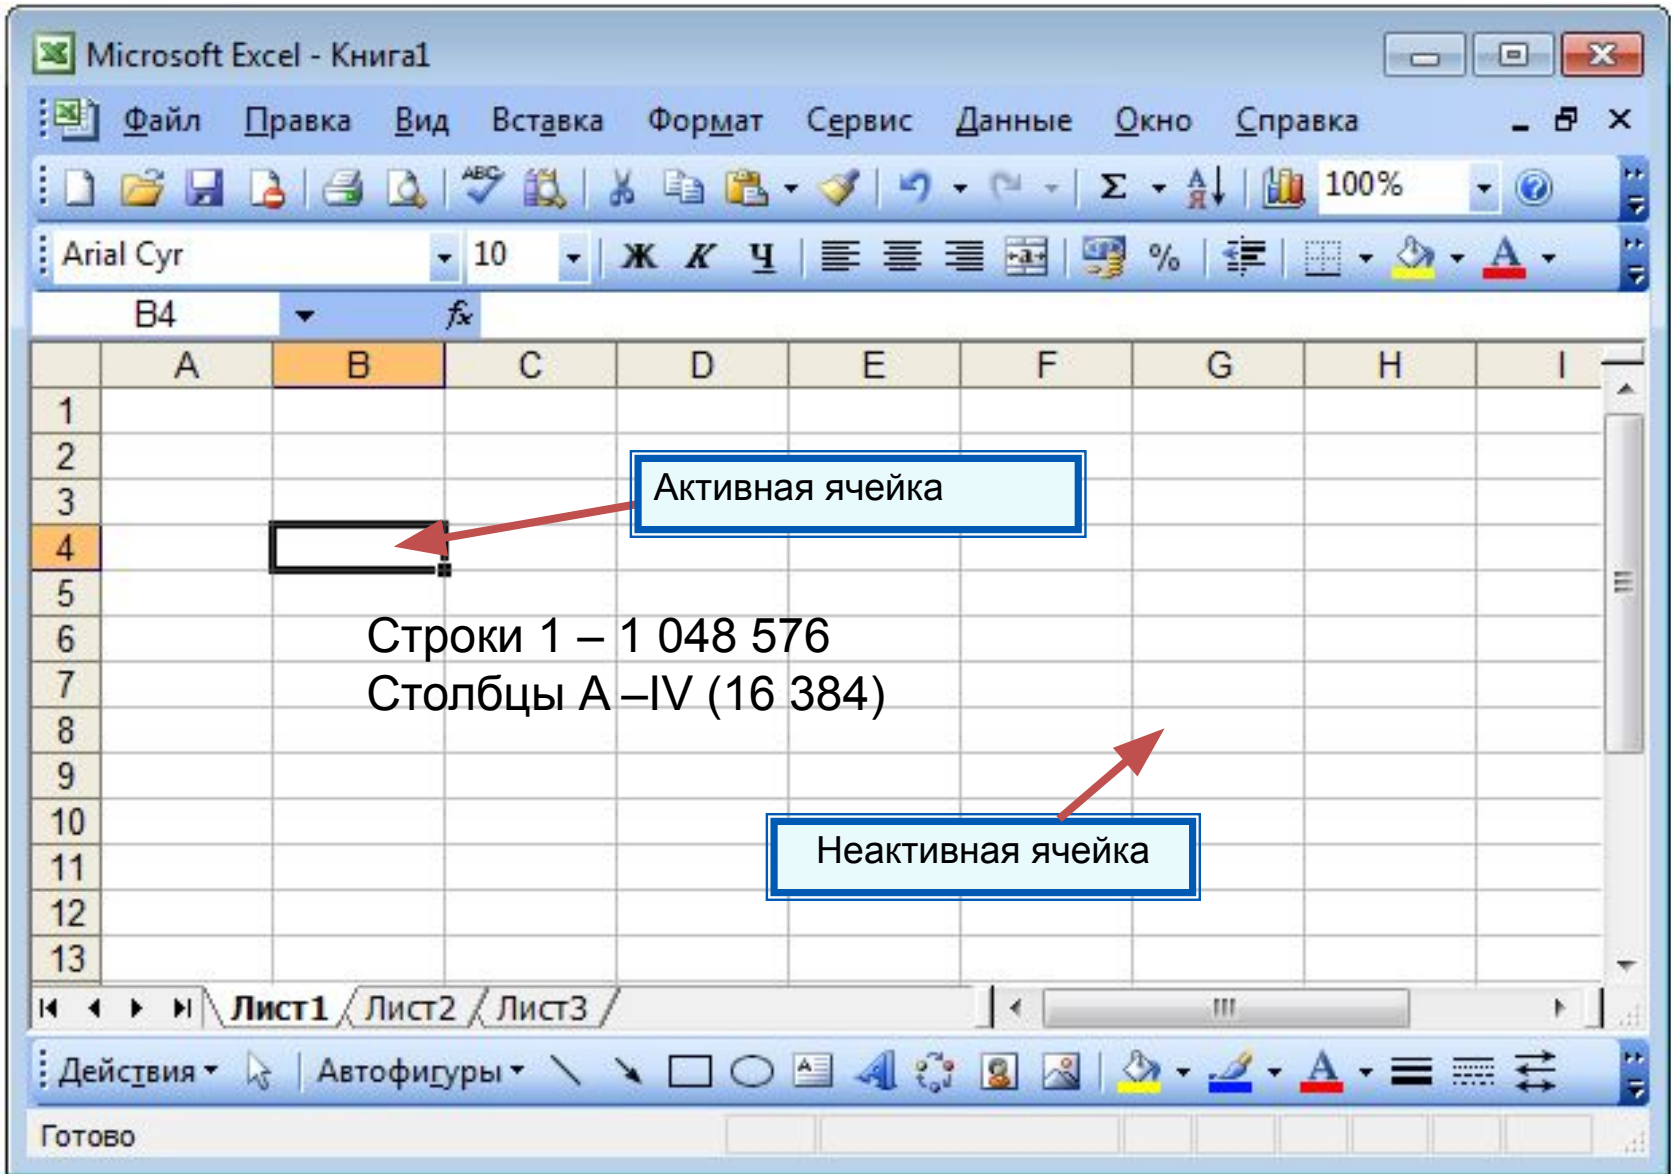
Microsoft Excel - Книга1

Файл Правка Вид Вставка Формат Сервис Данные Окно Справка

100%

Arial Cyr 10 Ж К Ч %

B4 $f_x$

| | A | B | C | D | E | F | G | H | I |
|---|---|---|---|---|---|---|---|---|---|
| 1 | | | | | | | | | |
| 2 | | | | | | | | | |
| 3 | | | | | | | | | |
| 4 | | | | | | | | | |
| 5 | | | | | | | | | |
| 6 | | | | | | | | | |
| 7 | | | | | | | | | |
| 8 | | | | | | | | | |
| 9 | | | | | | | | | |
| 10 | | | | | | | | | |
| 11 | | | | | | | | | |
| 12 | | | | | | | | | |
| 13 | | | | | | | | | |

Активная ячейка

Строки 1 – 1 048 576
Столбцы A –IV (16 384)

Неактивная ячейка

Лист1 Лист2 Лист3

Действия Автофигуры

Готово